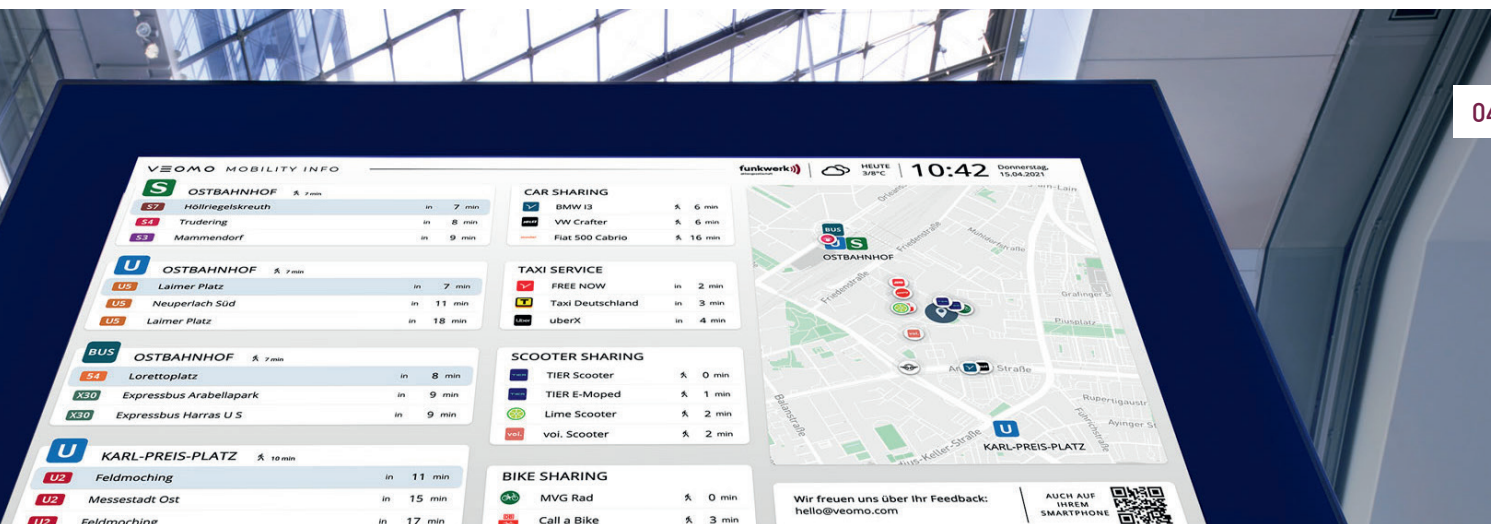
04

VEOMO MOBILITY INFO

funkwerk | HEUTE 3/8°C | 10:42 Donnerstag, 15.04.2021

S OSTBAHNHOF 7 min
S7 Höllriegelskreuth in 7 min
S4 Trudering in 8 min
S3 Mammendorf in 9 min

U OSTBAHNHOF 7 min
U5 Laimer Platz in 7 min
U5 Neuperlach Süd in 11 min
U5 Laimer Platz in 18 min

BUS OSTBAHNHOF 7 min
54 Lorettoplatz in 8 min
X30 Expressbus Arabellapark in 9 min
X30 Expressbus Harras U S in 9 min

U KARL-PREIS-PLATZ 10 min
U2 Feldmoching in 11 min
U2 Messestadt Ost in 15 min
U2 Feldmoching in 17 min

CAR SHARING
BMW I3 6 min
VW Crafter 6 min
Fiat 500 Cabrio 16 min

TAXI SERVICE
FREE NOW in 2 min
Taxi Deutschland in 3 min
uberX in 4 min

SCOOTER SHARING
TIER Scooter 0 min
TIER E-Moped 1 min
Lime Scooter 2 min
voi. Scooter 2 min

BIKE SHARING
MVG Rad 0 min
Call a Bike 3 min

OSTBAHNHOF
Friedenstraße
Grafinger S
Rupertigaustr
Ayinger S
Balanstraße
KARL-PREIS-PLATZ
Straße

Wir freuen uns über Ihr Feedback:
hello@veomo.com
AUCH AUF IHREM SMARTPHONE